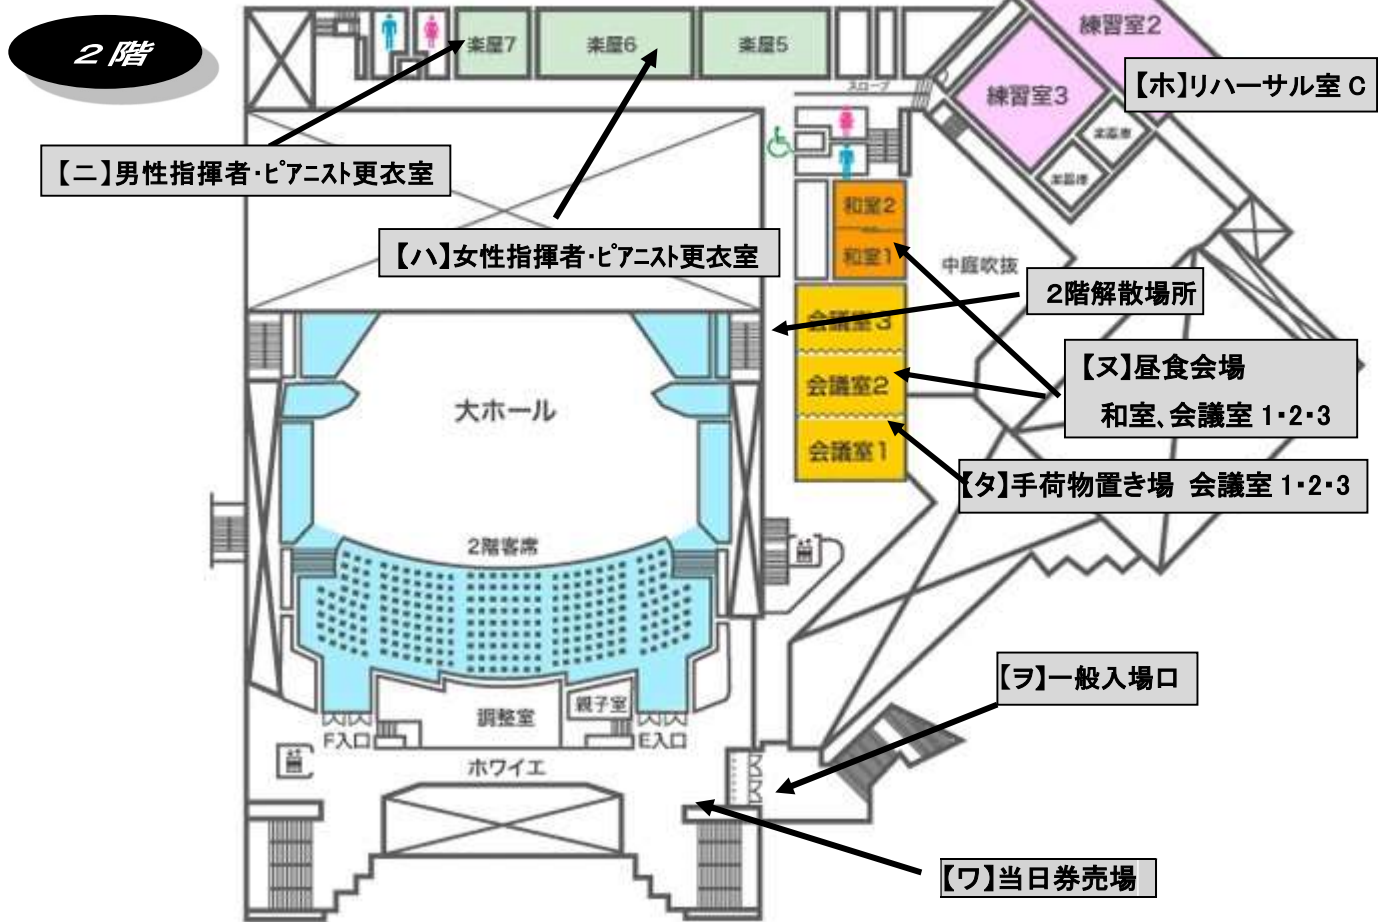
２階

楽屋7
楽屋6
楽屋5
スロープ
練習室2
練習室3
【ホ】リハーサル室 C
楽器庫
楽器庫

【ニ】男性指揮者・ピアニスト更衣室

【ハ】女性指揮者・ピアニスト更衣室

和室2
和室1
中庭吹抜

２階解散場所

会議室3
会議室2
会議室1

【ヌ】昼食会場
和室、会議室 1・2・3

【タ】手荷物置き場 会議室 1・2・3

大ホール
2階客席
調整室
親子室
F入口
E入口
ホワイエ

【ヲ】一般入場口

【ワ】当日券売場